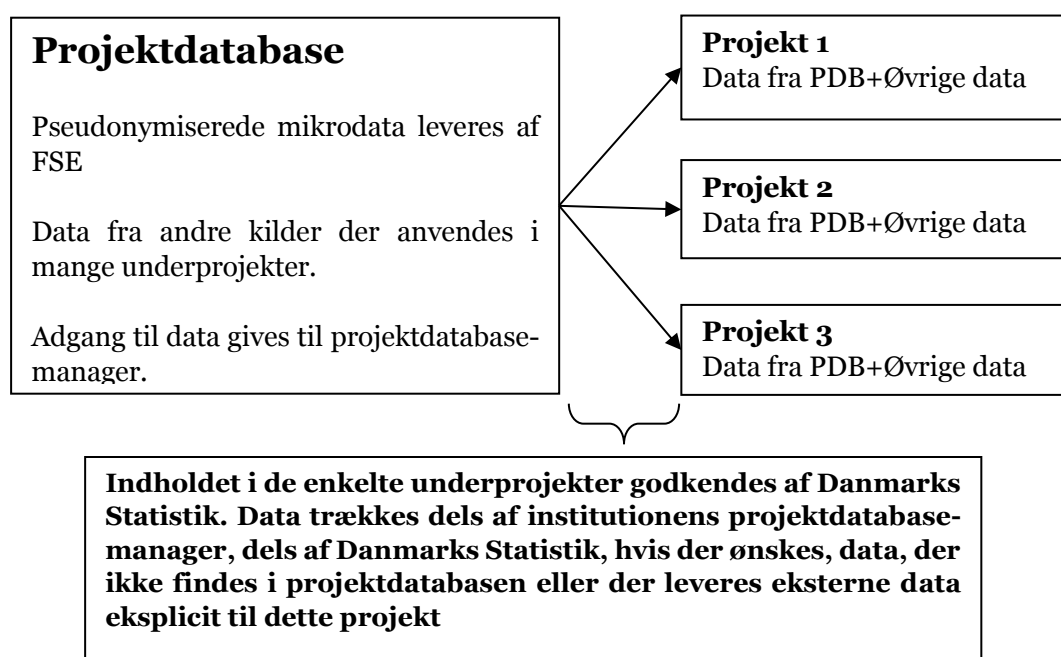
**Projektdatabase**

Pseudonymiserede mikrodata leveres af FSE

Data fra andre kilder der anvendes i mange underprojekter.

Adgang til data gives til projektdatabase-manager.

**Projekt 1**
Data fra PDB+Øvrige data

**Projekt 2**
Data fra PDB+Øvrige data

**Projekt 3**
Data fra PDB+Øvrige data

**Indholdet i de enkelte underprojekter godkendes af Danmarks Statistik. Data trækkes dels af institutionens projektdatabase-manager, dels af Danmarks Statistik, hvis der ønskes, data, der ikke findes i projektdatabasen eller der leveres eksterne data eksplicit til dette projekt**